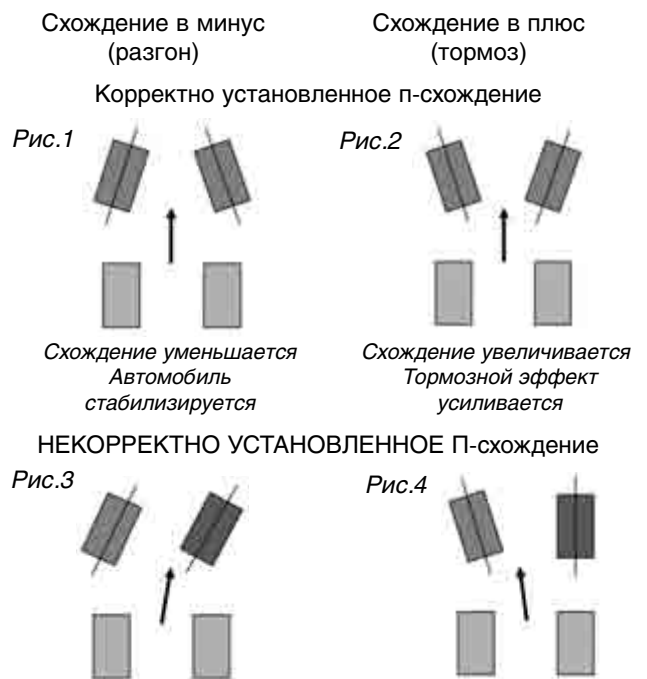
Схождение в минус
(разгон)

Схождение в плюс
(тормоз)

Корректно установленное п-схождение

Рис.1

Рис.2

Схождение уменьшается
Автомобиль
стабилизируется

Схождение увеличивается
Тормозной эффект
усиливается

НЕКОРРЕКТНО УСТАНОВЛЕННОЕ П-схождение

Рис.3

Рис.4